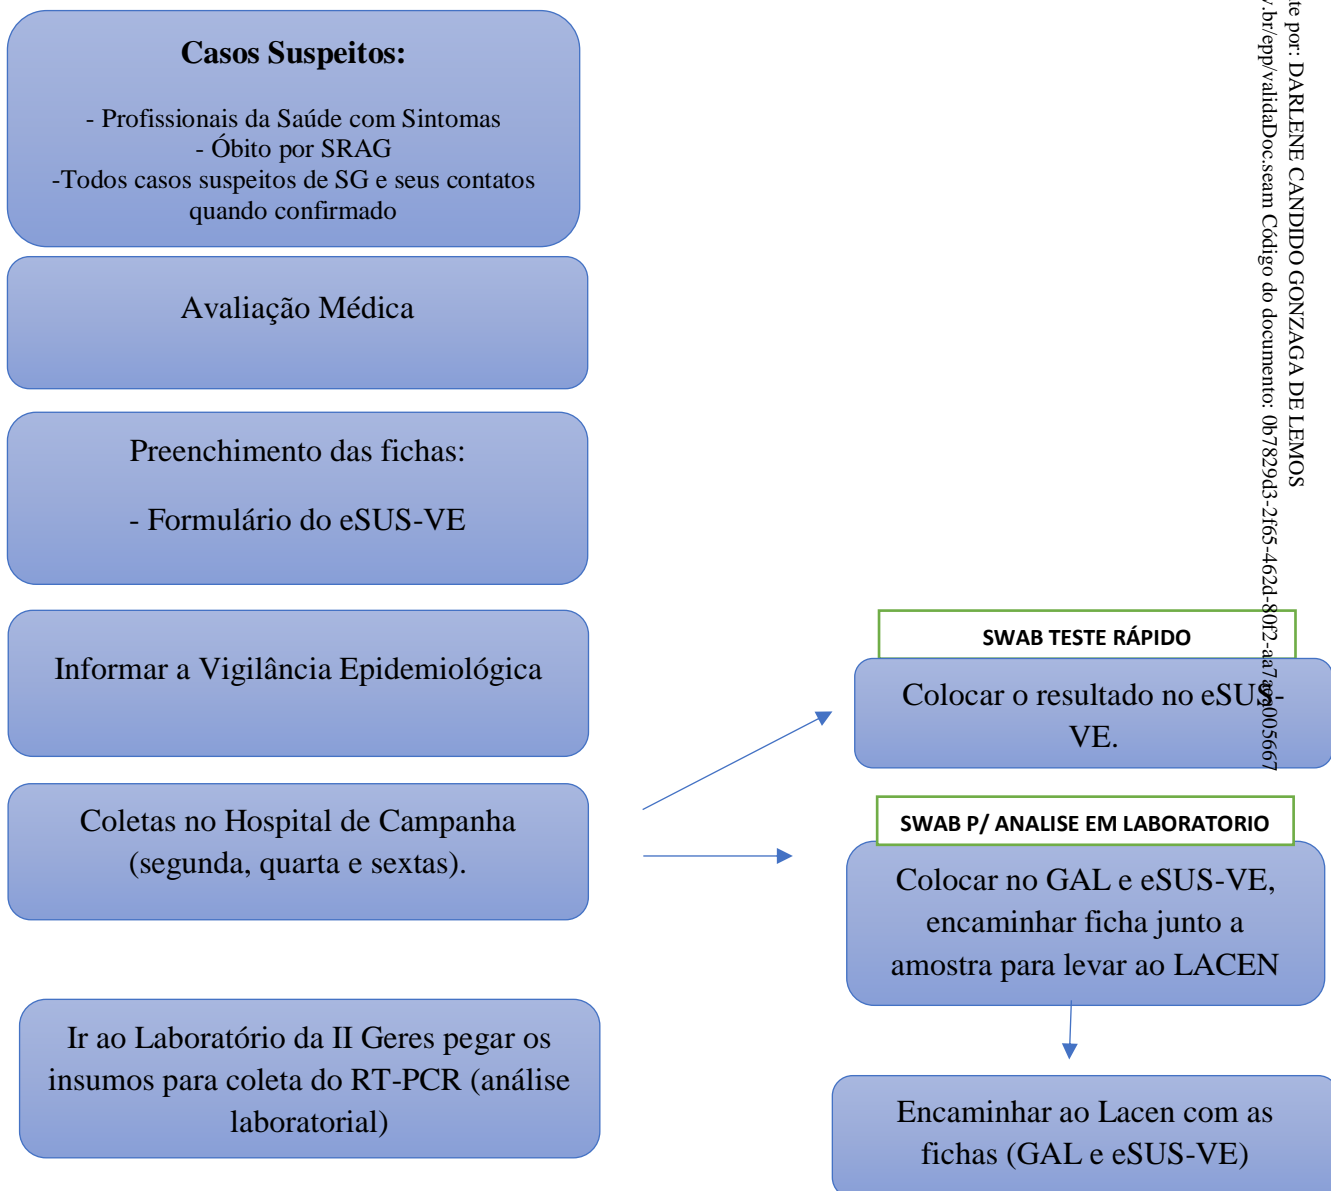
**Casos Suspeitos:**

- Profissionais da Saúde com Sintomas
- Óbito por SRAG
-Todos casos suspeitos de SG e seus contatos quando confirmado

Avaliação Médica

Preenchimento das fichas:

- Formulário do eSUS-VE

Informar a Vigilância Epidemiológica

Coletas no Hospital de Campanha (segunda, quarta e sextas).

Ir ao Laboratório da II Geres pegar os insumos para coleta do RT-PCR (análise laboratorial)

SWAB TESTE RÁPIDO

Colocar o resultado no eSUS-VE.

SWAB P/ ANALISE EM LABORATORIO

Colocar no GAL e eSUS-VE, encaminhar ficha junto a amostra para levar ao LACEN

Encaminhar ao Lacen com as fichas (GAL e eSUS-VE)

te por: DARLENE CANDIDO GONZAGA DE LEMOS
/.br/epp/validaDoc.seam Código do documento: 0b7829d3-2f65-462d-80f2-aa7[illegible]005667